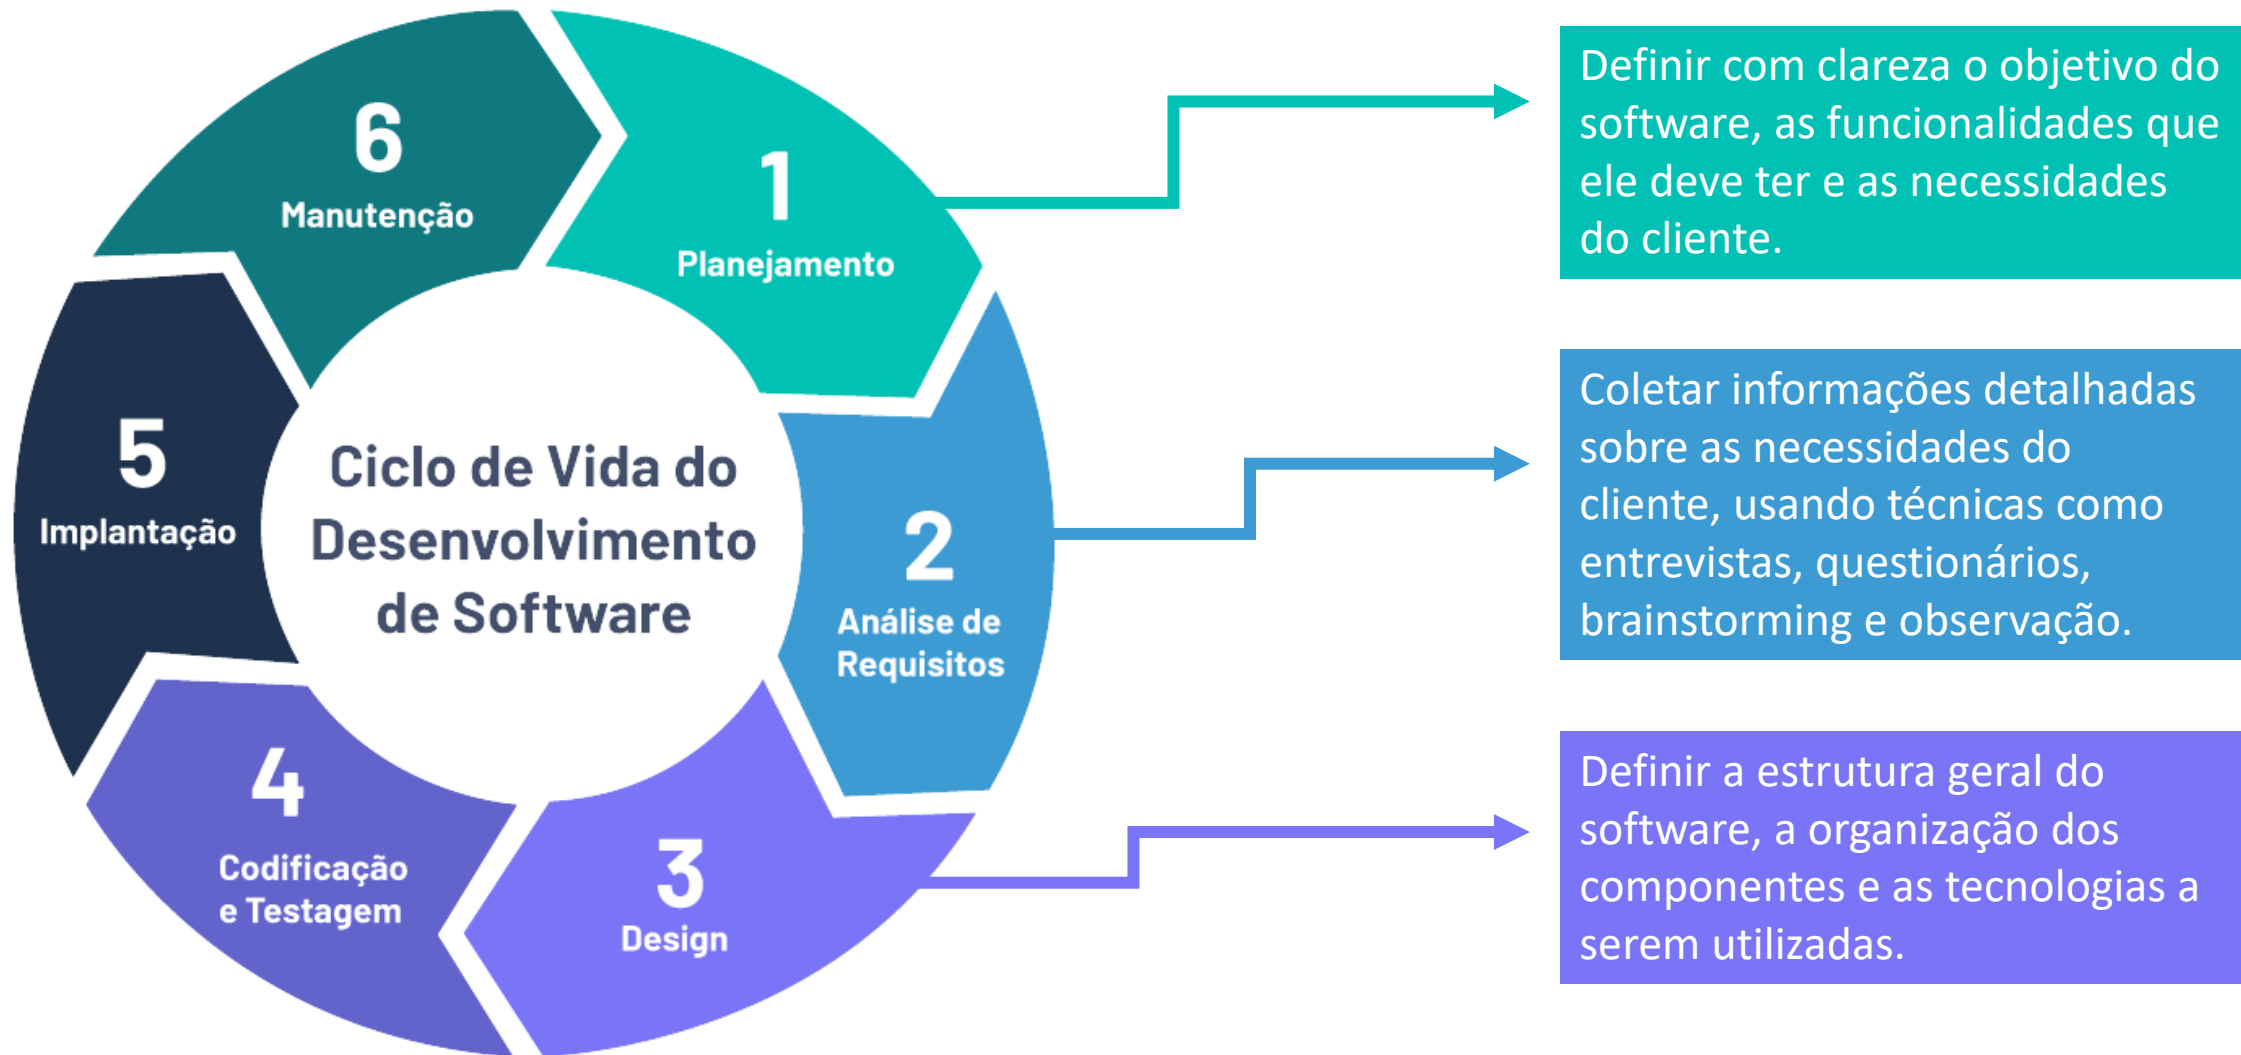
Ciclo de Vida do Desenvolvimento de Software

1
Planejamento

2
Análise de Requisitos

3
Design

4
Codificação e Testagem

5
Implantação

6
Manutenção

Definir com clareza o objetivo do software, as funcionalidades que ele deve ter e as necessidades do cliente.

Coletar informações detalhadas sobre as necessidades do cliente, usando técnicas como entrevistas, questionários, brainstorming e observação.

Definir a estrutura geral do software, a organização dos componentes e as tecnologias a serem utilizadas.